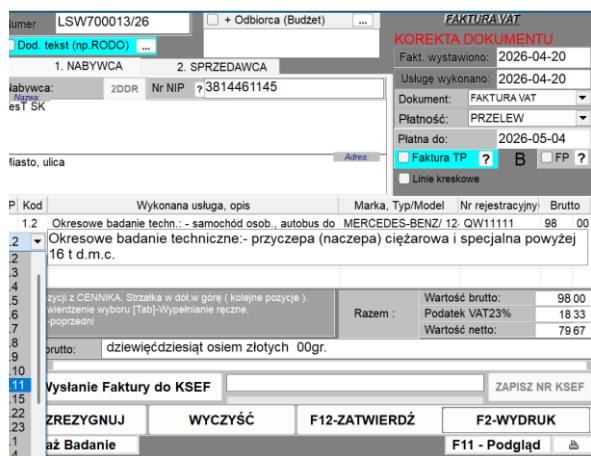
Numer LSW700013/26

+ Odbiorca (Budżet) ...

Dod. tekst (np.RODO) ...

FAKTURA VAT

KOREKTA DOKUMENTU

Fakt. wystawiono: 2026-04-20

Usługę wykonano: 2026-04-20

1. NABYWCA

2. SPRZEDAWCA

Nabywca: 2DDR Nr NIP ? 3814461145

Nazwa

esT SK

Dokument: FAKTURA VAT

Płatność: PRZELEW

Płatna do: 2026-05-04

Miasto, ulica

Adres:

Faktura TP ? B FP ?

Linie kreskowe

| P | Kod | Wykonana usługa, opis | Marka, Typ/Model | Nr rejestracyjny | Brutto |
|---|---|---|---|---|---|
| | 1.2 | Okresowe badanie techn.: - samochód osob., autobus do | MERCEDES-BENZ/ 12 | QW11111 | 98 00 |

.2

Okresowe badanie techniczne:- przyczepa (naczepa) ciężarowa i specjalna powyżej 16 t d.m.c.

.3
.4
.5
.6
.7
.8
.9
.10
.11
.15
.21
.23

zycji z CENNIKA. Strzałka w dół,w górę ( kolejne pozycje ).
wierdzenie wyboru [Tab]-Wypełnianie ręczne,
-poprzedni

Razem :

Wartość brutto: 98 00

Podatek VAT23% 18 33

Wartość netto: 79 67

brutto: dziewięćdziesiąt osiem złotych 00gr.

Wysłanie Faktury do KSEF

ZAPISZ NR KSEF

ZREZYGNUJ

WYCZYŚĆ

F12-ZATWIERDŹ

F2-WYDRUK

aż Badanie

F11 - Podgląd